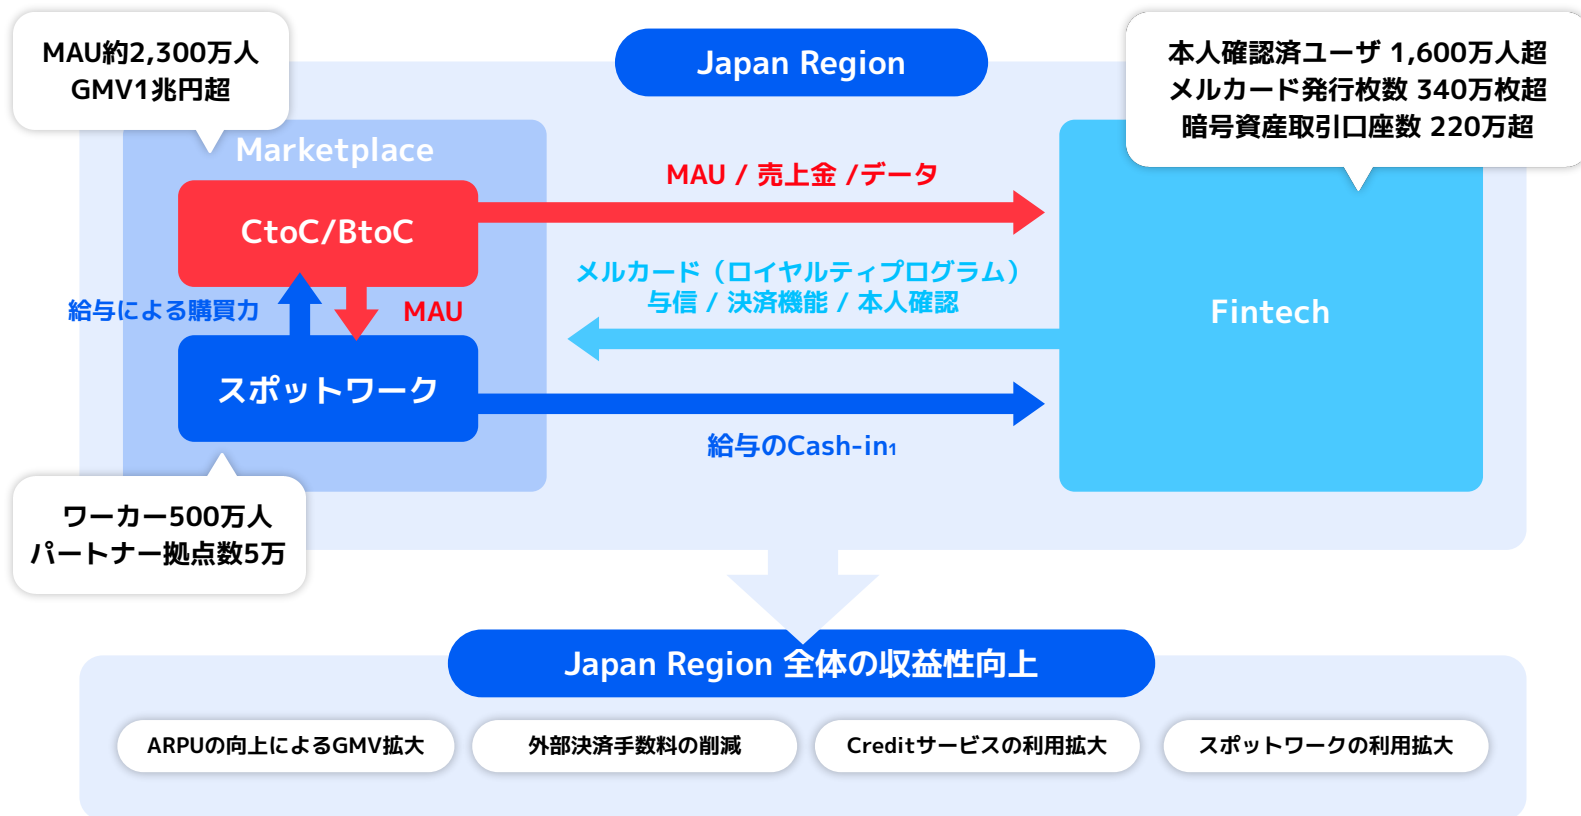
MAU約2,300万人
GMV1兆円超

Japan Region

本人確認済ユーザ 1,600万人超
メルカード発行枚数 340万枚超
暗号資産取引口座数 220万超

Marketplace

CtoC/BtoC

MAU / 売上金 /データ

メルカード（ロイヤルティプログラム）
与信 / 決済機能 / 本人確認

Fintech

給与による購買力

MAU

スポットワーク

給与のCash-in$_1$

ワーカー500万人
パートナー拠点数5万

Japan Region 全体の収益性向上

ARPUの向上によるGMV拡大

外部決済手数料の削減

Creditサービスの利用拡大

スポットワークの利用拡大